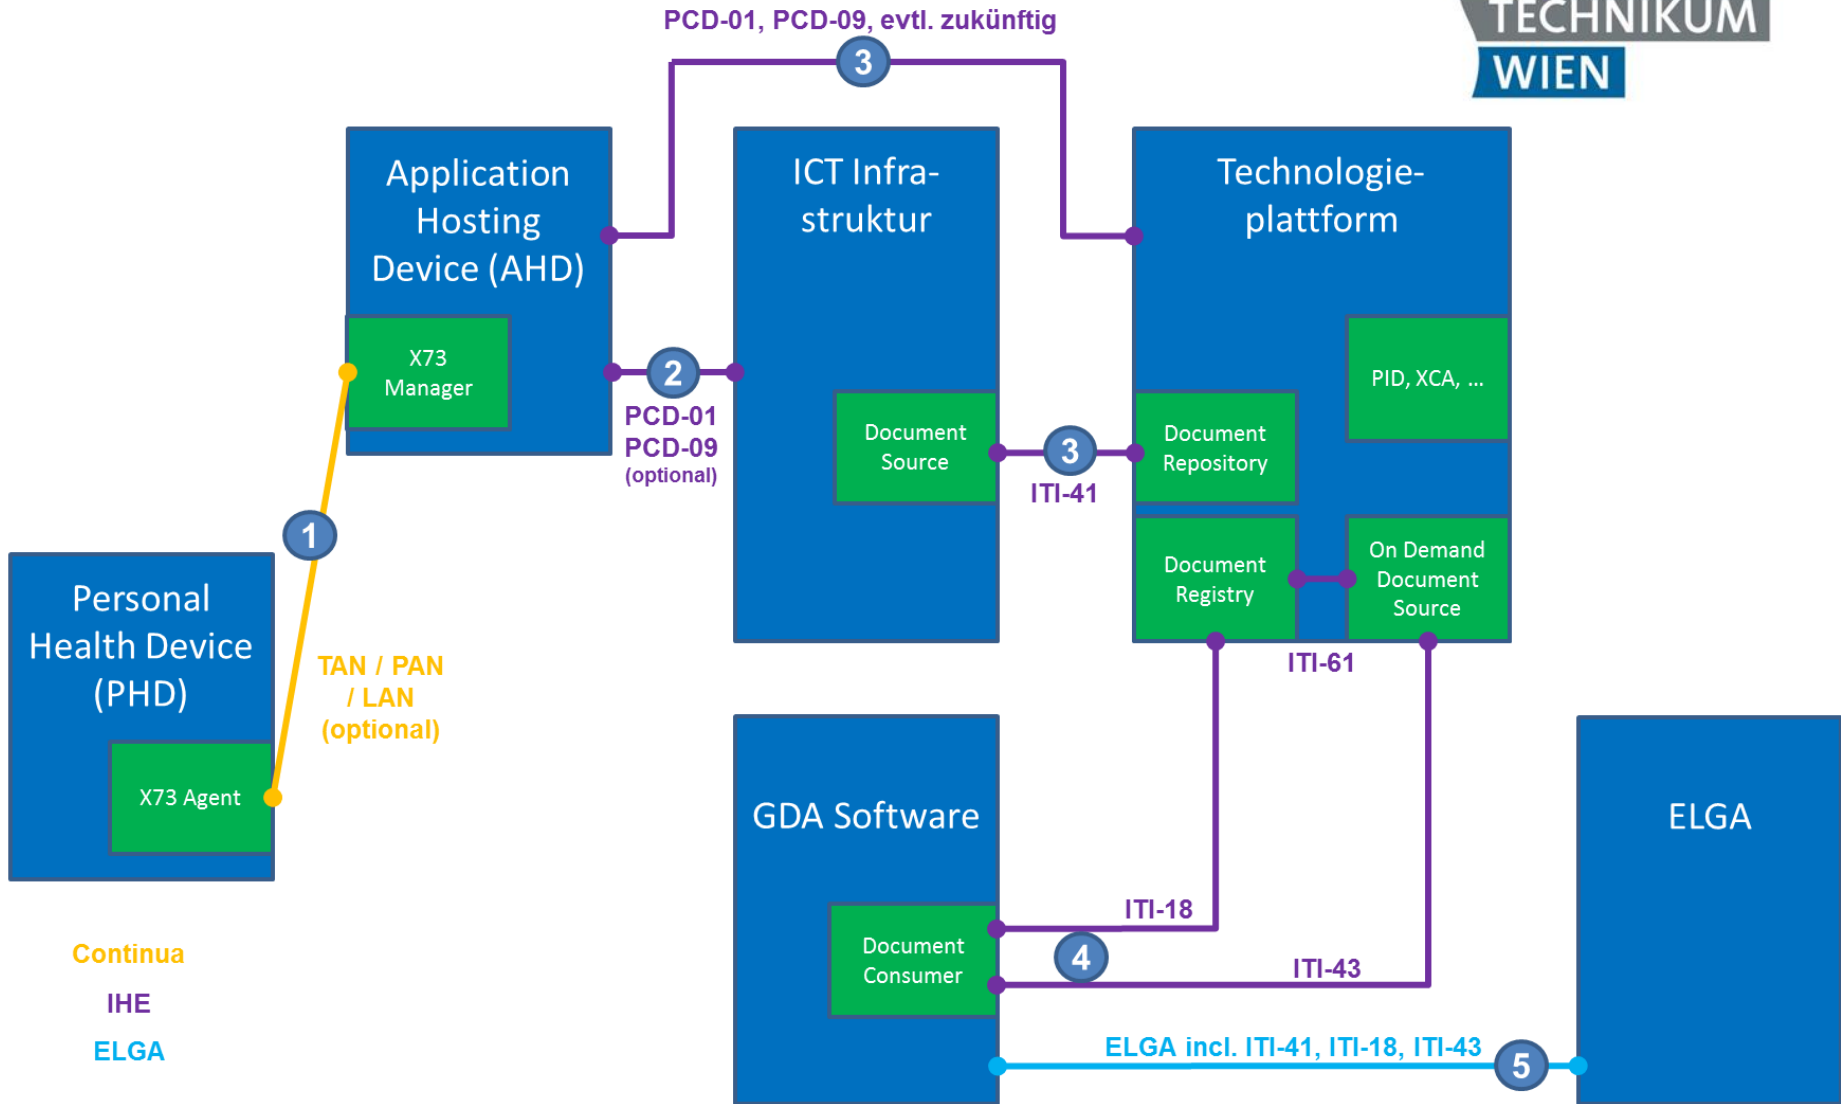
TECHNIKUM WIEN

PCD-01, PCD-09, evtl. zukünftig

3

Application Hosting Device (AHD)

X73 Manager

2

PCD-01
PCD-09
(optional)

ICT Infrastruktur

Document Source

3

ITI-41

Technologieplattform

PID, XCA, ...

Document Repository

Document Registry

On Demand Document Source

ITI-61

1

Personal Health Device (PHD)

X73 Agent

TAN / PAN / LAN (optional)

GDA Software

Document Consumer

ITI-18

4

ITI-43

ELGA

ELGA incl. ITI-41, ITI-18, ITI-43

5

Continua

IHE

ELGA